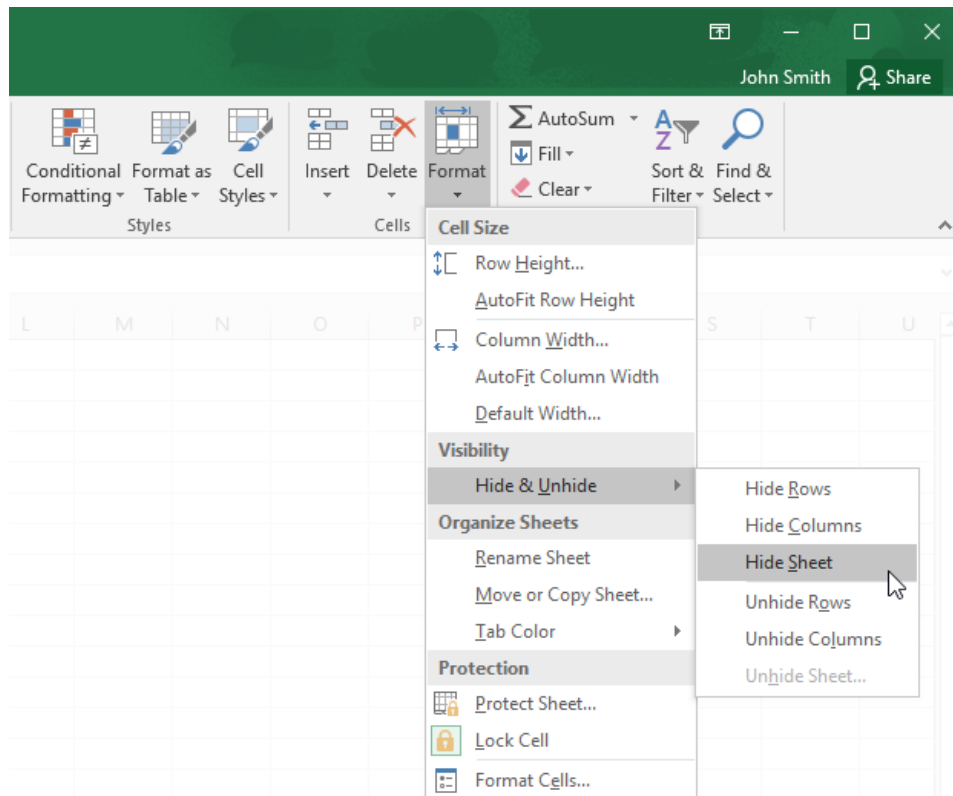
John Smith
Share

Conditional Formatting
Format as Table
Cell Styles
Styles

Insert
Delete
Format
Cells

AutoSum
Fill
Clear

Sort & Filter
Find & Select

L M N O P S T U

Cell Size
Row Height...
AutoFit Row Height
Column Width...
AutoFit Column Width
Default Width...
Visibility
Hide & Unhide
Organize Sheets
Rename Sheet
Move or Copy Sheet...
Tab Color
Protection
Protect Sheet...
Lock Cell
Format Cells...

Hide Rows
Hide Columns
Hide Sheet
Unhide Rows
Unhide Columns
Unhide Sheet...